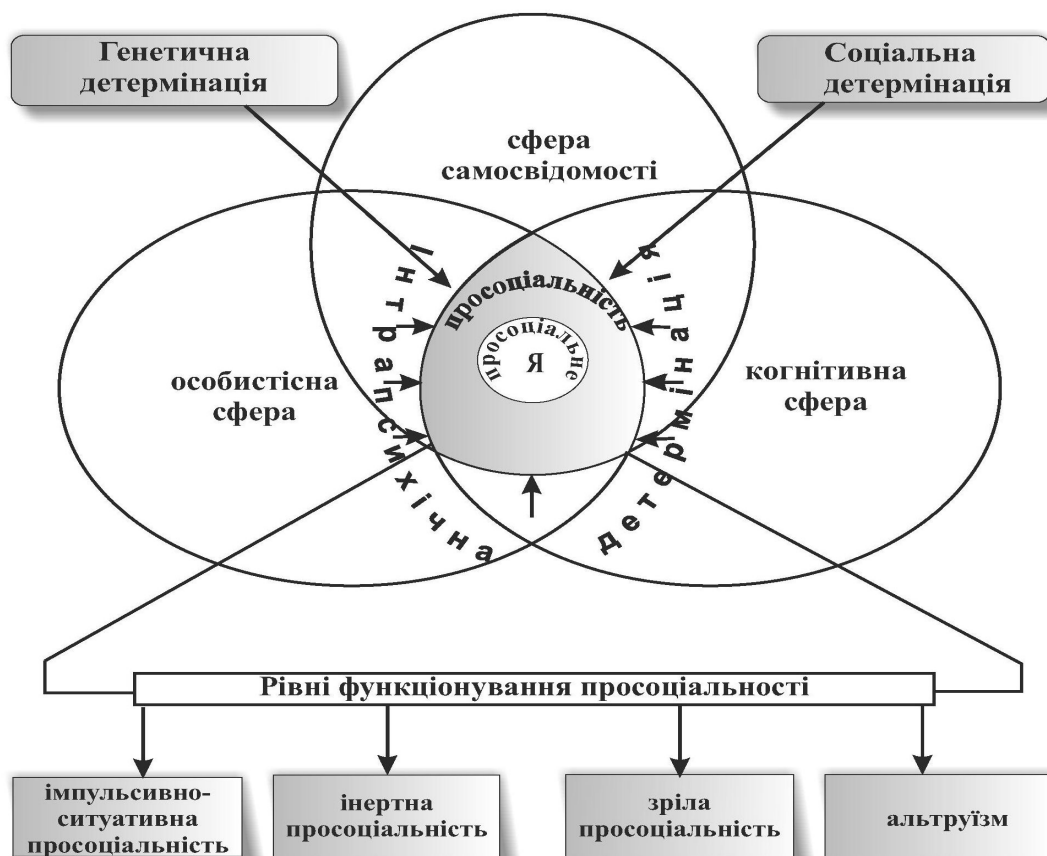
Генетична детермінація

Соціальна детермінація

сфера самосвідомості

особистісна сфера

когнітивна сфера

інтрапсихічна детермінація

просоціальність

просоціальне

Я

Рівні функціонування просоціальності

імпульсивно-ситуативна просоціальність

інертна просоціальність

зріла просоціальність

альтруїзм